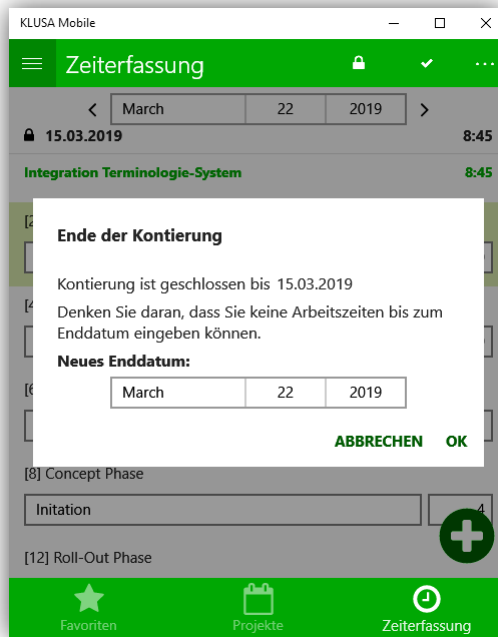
KLUSA Mobile

Zeiterfassung

March 22 2019

15.03.2019 8:45

Integration Terminologie-System 8:45

[2

[4

[6

Ende der Kontierung

Kontierung ist geschlossen bis 15.03.2019

Denken Sie daran, dass Sie keine Arbeitszeiten bis zum Enddatum eingeben können.

Neues Enddatum:

March 22 2019

ABBRECHEN OK

[8] Concept Phase

Initation 4

[12] Roll-Out Phase

Favoriten Projekte Zeiterfassung